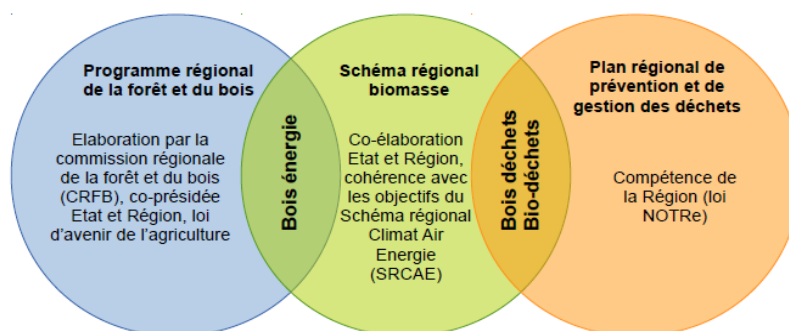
Programme régional de la forêt et du bois

Elaboration par la commission régionale de la forêt et du bois (CRFB), co-présidée Etat et Région, loi d'avenir de l'agriculture

Bois énergie

Schéma régional biomasse

Co-élaboration Etat et Région, cohérence avec les objectifs du Schéma régional Climat Air Energie (SRCAE)

Bois déchets
Bio-déchets

Plan régional de prévention et de gestion des déchets

Compétence de la Région (loi NOTRe)